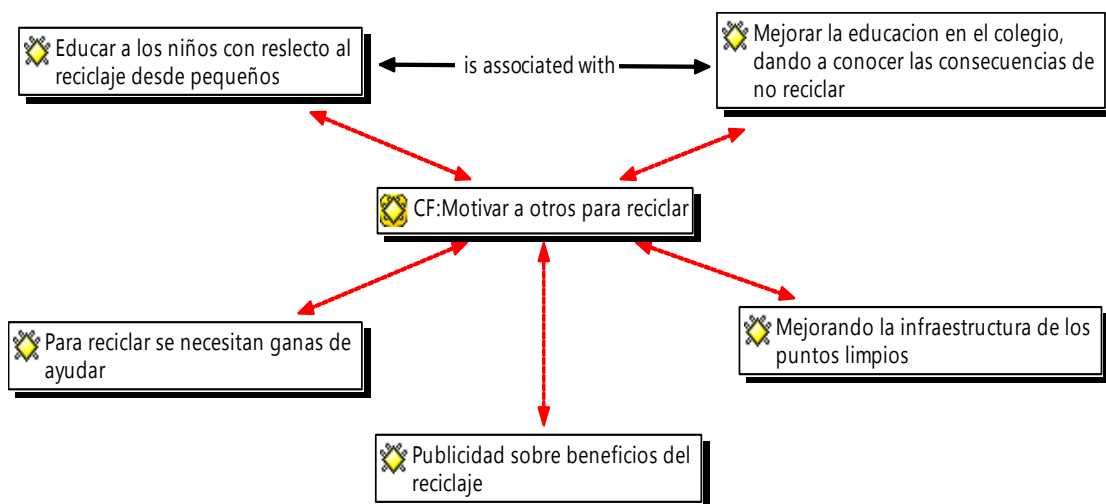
Educar a los niños con reslecto al reciclaje desde pequeños

is associated with

Mejorar la educacion en el colegio, dando a conocer las consecuencias de no reciclar

CF:Motivar a otros para reciclar

Para reciclar se necesitan ganas de ayudar

Mejorando la infraestructura de los puntos limpios

Publicidad sobre beneficios del reciclaje